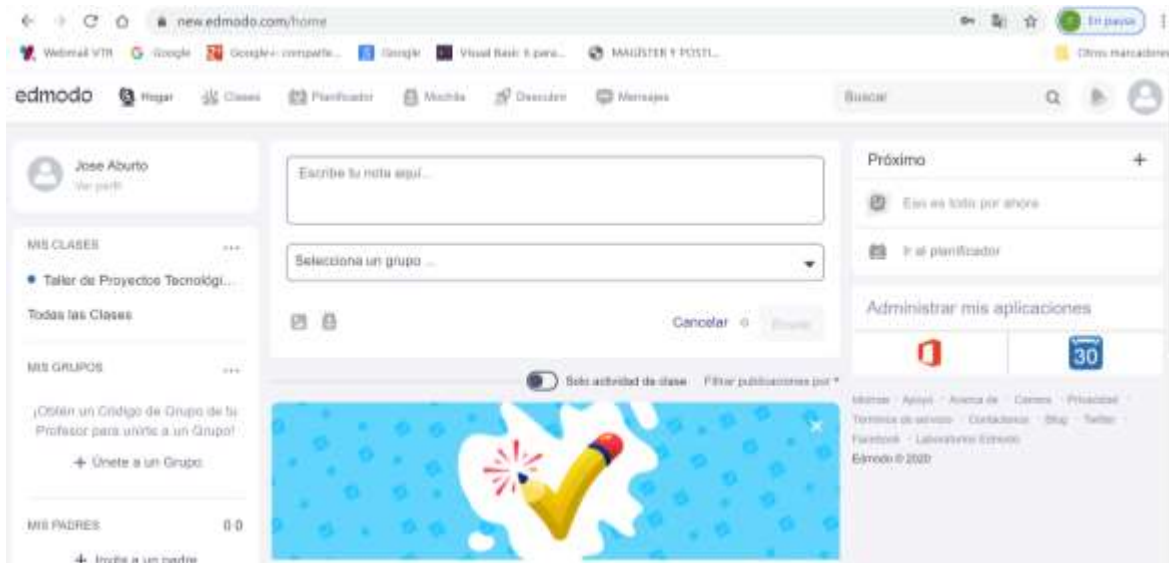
new.edmodo.com/home

En pausa

Webmail VTR  Google  Google+: comparte...  Google  Visual Basic 6 para...  MAGISTER Y POSTI...

Otros marcadores

edmodo  Hogar  Clases  Planificador  Mochila  Descubrir  Mensajes

Buscar

Jose Aburto
Ver perfil

MIS CLASES ...

• Taller de Proyectos Tecnológi...

Todas las Clases

MIS GRUPOS ...

¡Obtén un Código de Grupo de tu Profesor para unirte a un Grupo!

+ Únete a un Grupo

MIS PADRES 0 0

+ Invita a un padre

Escribe tu nota aquí...

Selecciona un grupo ...

Cancelar  Enviar

Solo actividad de clase  Filtrar publicaciones por

Próximo +

Eso es todo por ahora

Ir al planificador

Administrar mis aplicaciones

30

Idiomas · Apoyo · Acerca de · Carrera · Privacidad · Términos de servicio · Certificados · Blog · Twitter · Facebook · Laboratorios Edmodo

Edmodo © 2020